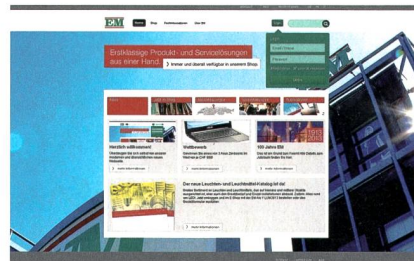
EM

Home Shop

Erstklassige Produkt- und Servicelösungen aus einer Hand.

Immer und überall verfügbar in unserem Shop.

Herzlich willkommen!

Wettbewerb

100 Jahre EM

Der neue Leuchten- und Leuchtmittel-Katalog ist da!

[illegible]